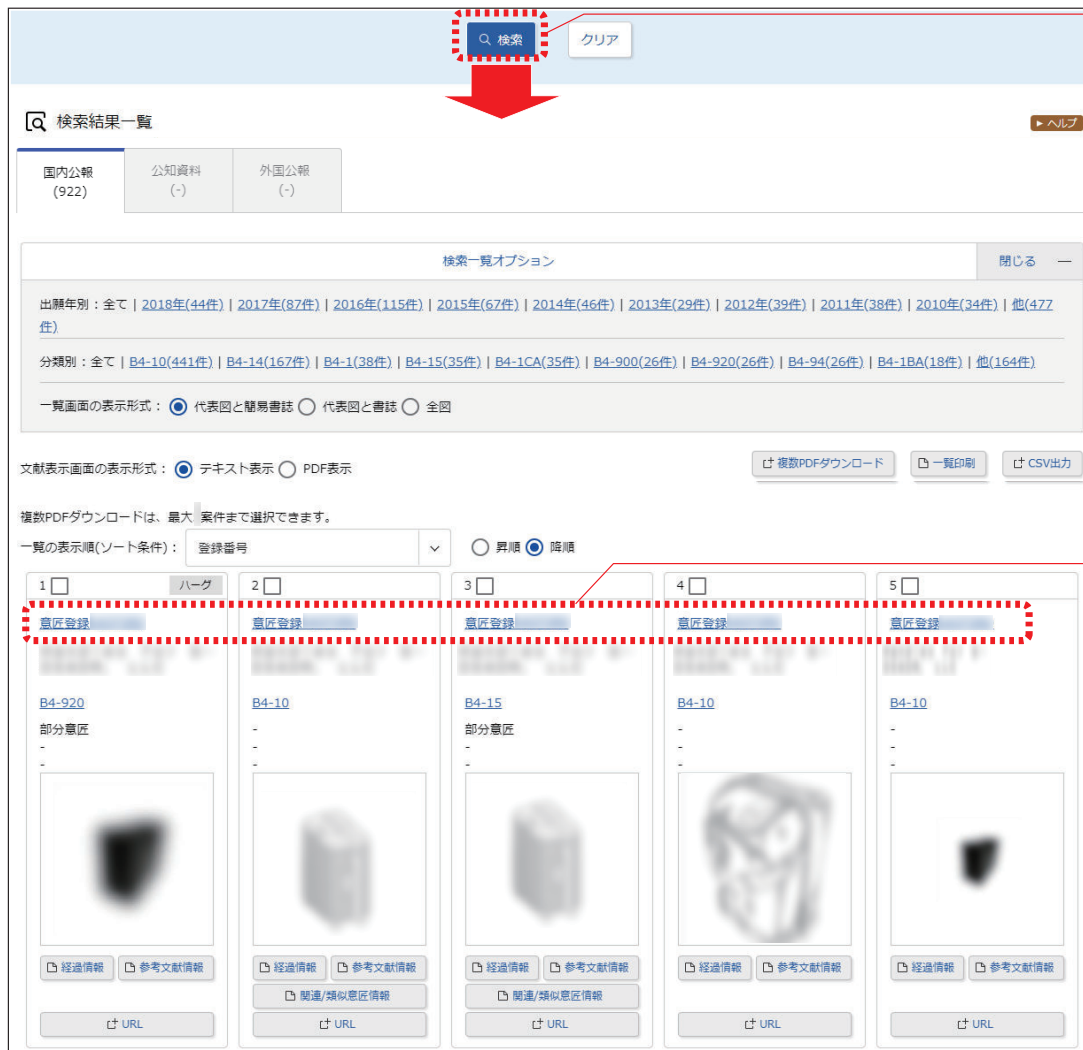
検索　クリア

検索結果一覧

▸ヘルプ

国内公報 (922)　公知資料 (-)　外国公報 (-)

検索一覧オプション　閉じる —

出願年別：全て | 2018年(44件) | 2017年(87件) | 2016年(115件) | 2015年(67件) | 2014年(46件) | 2013年(29件) | 2012年(39件) | 2011年(38件) | 2010年(34件) | 他(477件)

分類別：全て | B4-10(441件) | B4-14(167件) | B4-1(38件) | B4-15(35件) | B4-1CA(35件) | B4-900(26件) | B4-920(26件) | B4-94(26件) | B4-1BA(18件) | 他(164件)

一覧画面の表示形式：代表図と簡易書誌　代表図と書誌　全図

文献表示画面の表示形式：テキスト表示　PDF表示

複数PDFダウンロード　一覧印刷　CSV出力

複数PDFダウンロードは、最大 案件まで選択できます。

一覧の表示順(ソート条件)：登録番号　昇順　降順

1 ハーグ
意匠登録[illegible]
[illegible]
B4-920
部分意匠
-
-
経過情報　参考文献情報
URL

2
意匠登録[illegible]
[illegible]
B4-10
-
-
-
経過情報　参考文献情報
関連/類似意匠情報
URL

3
意匠登録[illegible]
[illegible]
B4-15
部分意匠
-
-
経過情報　参考文献情報
関連/類似意匠情報
URL

4
意匠登録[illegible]
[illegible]
B4-10
-
-
-
経過情報　参考文献情報
URL

5
意匠登録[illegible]
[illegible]
B4-10
-
-
-
経過情報　参考文献情報
URL